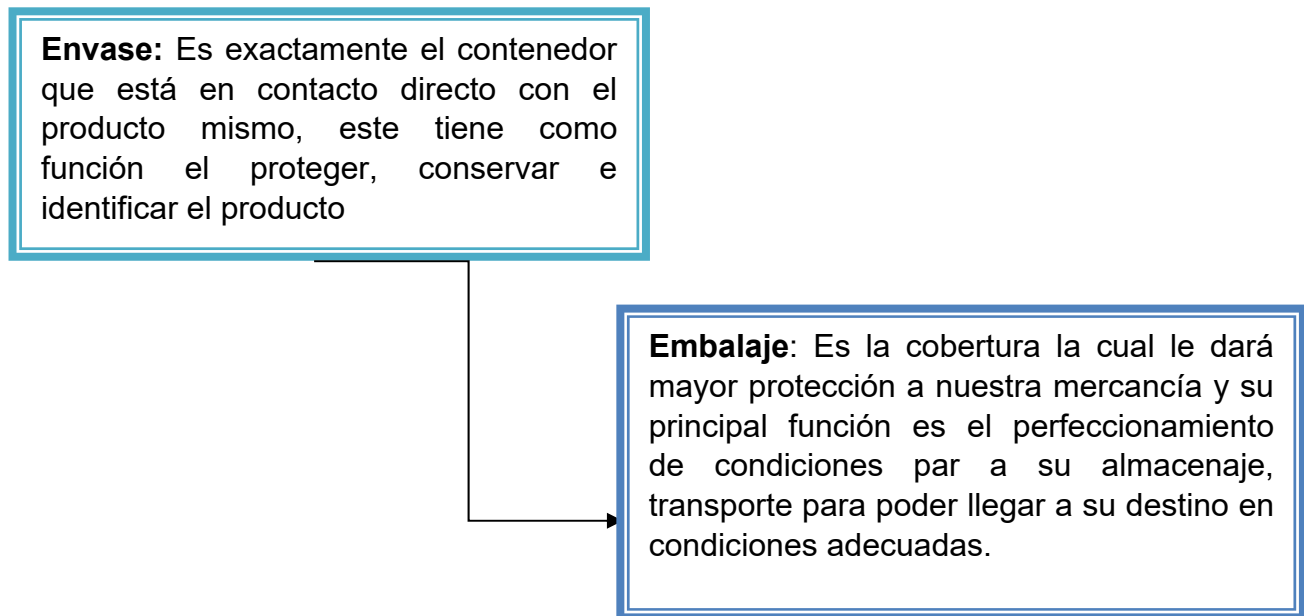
**Envase:** Es exactamente el contenedor que está en contacto directo con el producto mismo, este tiene como función el proteger, conservar e identificar el producto

**Embalaje**: Es la cobertura la cual le dará mayor protección a nuestra mercancía y su principal función es el perfeccionamiento de condiciones par a su almacenaje, transporte para poder llegar a su destino en condiciones adecuadas.